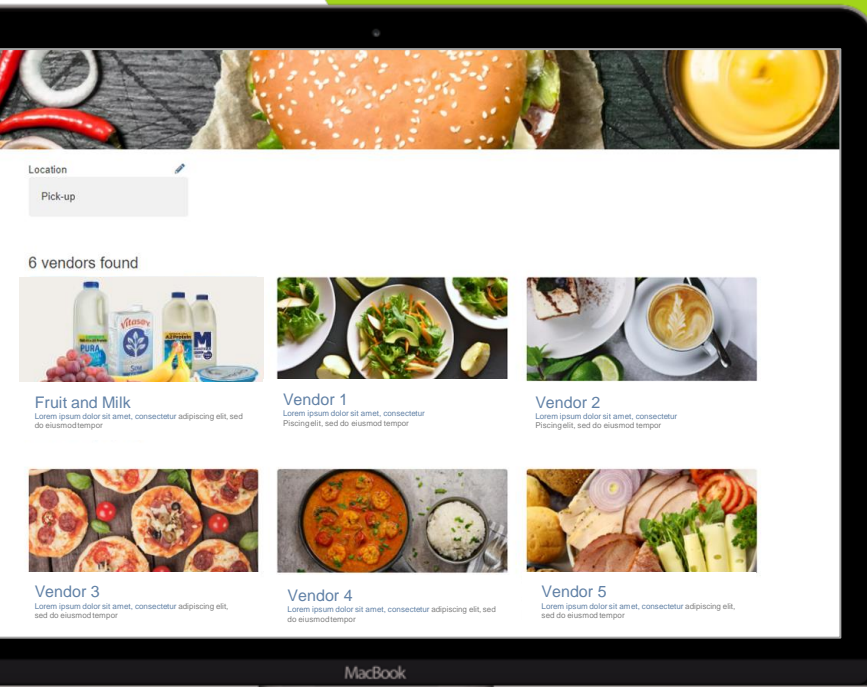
Location

Pick-up

6 vendors found

Vitasoy

PURA

M

Fruit and Milk
Lorem ipsum dolor sit amet, consectetur adipiscing elit, sed do eiusmod tempor

Vendor 1
Lorem ipsum dolor sit amet, consectetur Piscing elit, sed do eiusmod tempor

Vendor 2
Lorem ipsum dolor sit amet, consectetur Piscing elit, sed do eiusmod tempor

Vendor 3
Lorem ipsum dolor sit amet, consectetur adipiscing elit, sed do eiusmod tempor

Vendor 4
Lorem ipsum dolor sit amet, consectetur adipiscing elit, sed do eiusmod tempor

Vendor 5
Lorem ipsum dolor sit amet, consectetur adipiscing elit, sed do eiusmod tempor

MacBook